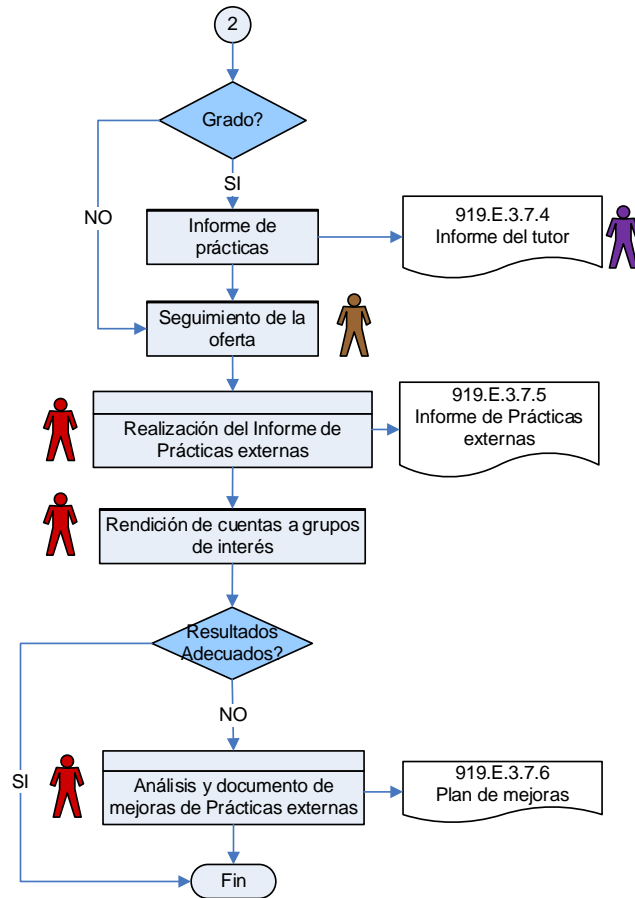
2

Grado?

SI

NO

Informe de prácticas

919.E.3.7.4
Informe del tutor

Seguimiento de la oferta

Realización del Informe de Prácticas externas

919.E.3.7.5
Informe de Prácticas externas

Rendición de cuentas a grupos de interés

Resultados Adecuados?

NO

SI

Análisis y documento de mejoras de Prácticas externas

919.E.3.7.6
Plan de mejoras

Fin